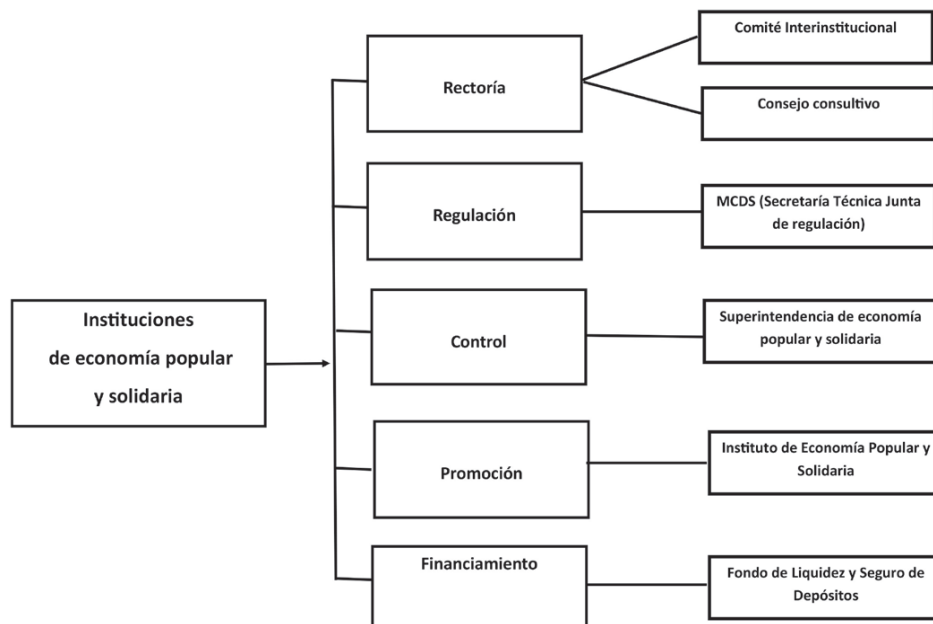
Instituciones de economía popular y solidaria

Rectoría

Comité Interinstitucional

Consejo consultivo

Regulación

MCDS (Secretaría Técnica Junta de regulación)

Control

Superintendencia de economía popular y solidaria

Promoción

Instituto de Economía Popular y Solidaria

Financiamiento

Fondo de Liquidez y Seguro de Depósitos